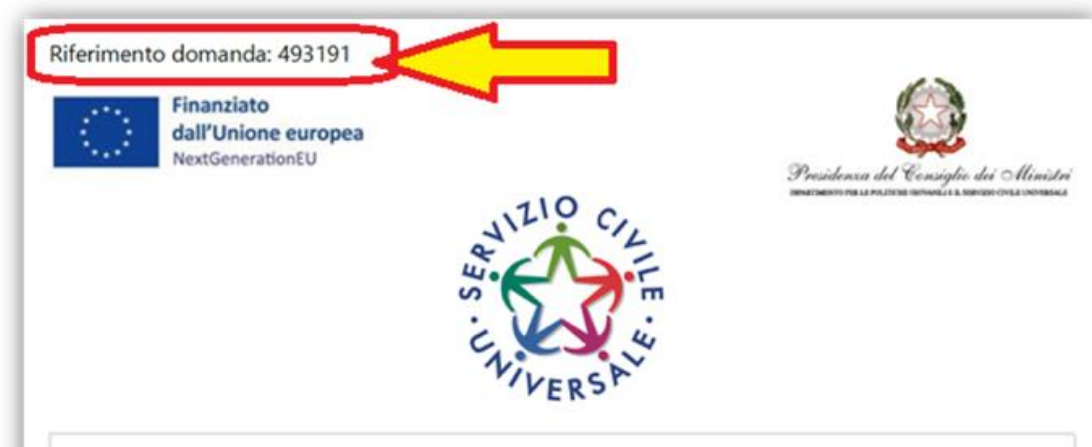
Riferimento domanda: 493191

Finanziato dall'Unione europea
NextGenerationEU

Presidenza del Consiglio dei Ministri
DIPARTIMENTO PER LE POLITICHE GIOVANILI E IL SERVIZIO CIVILE UNIVERSALE

SERVIZIO CIVILE UNIVERSALE